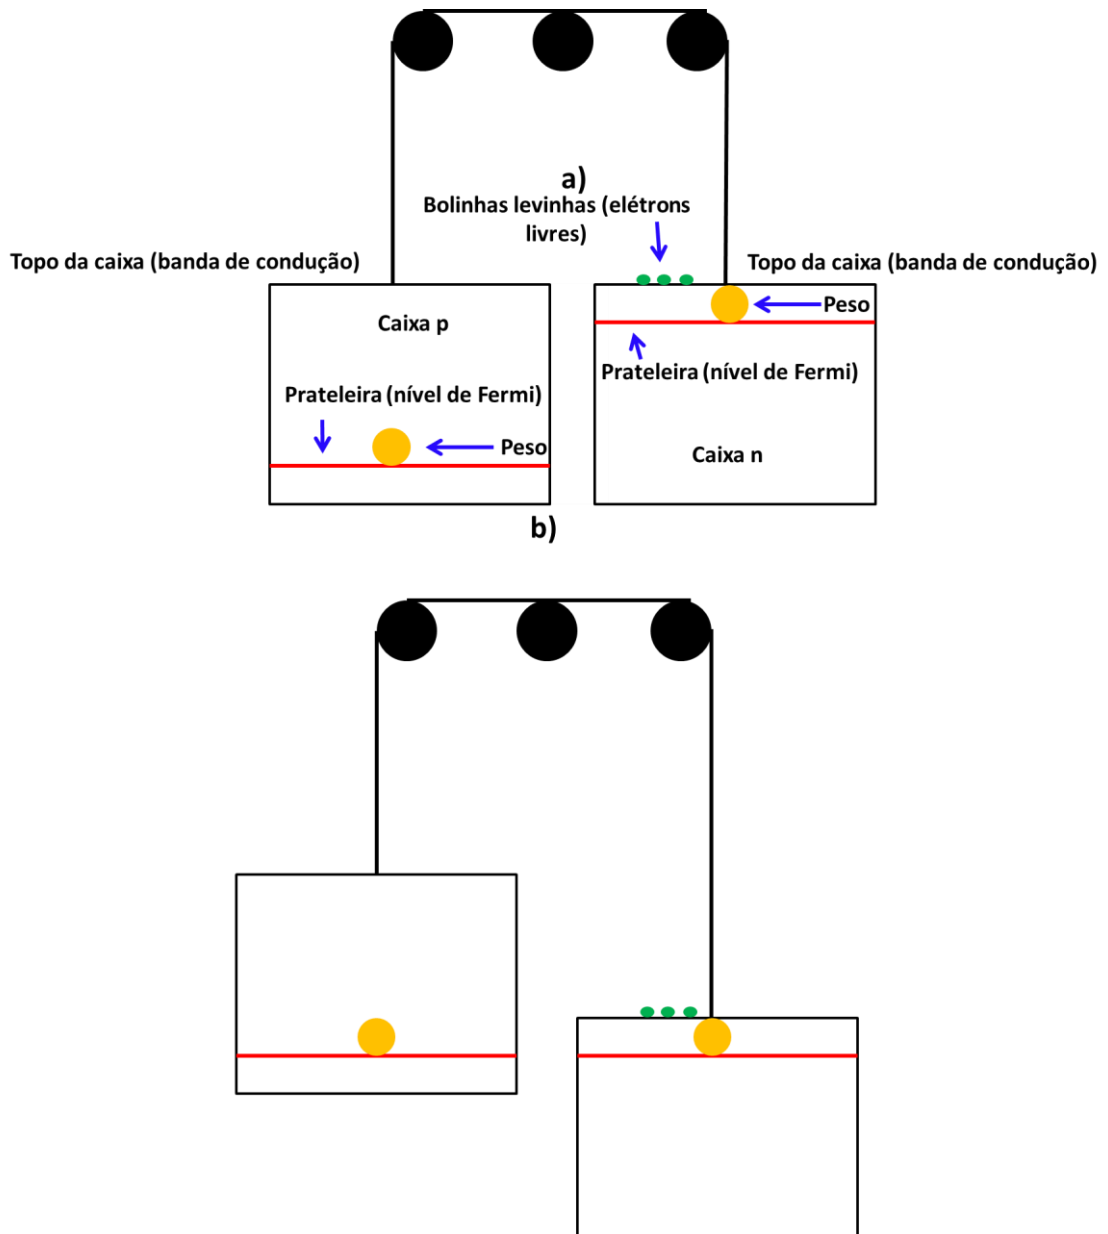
a)

Bolinhas levinhas (elétrons livres)

Topo da caixa (banda de condução)

Topo da caixa (banda de condução)

Caixa p

Peso

Prateleira (nível de Fermi)

Prateleira (nível de Fermi)

Peso

Caixa n

b)